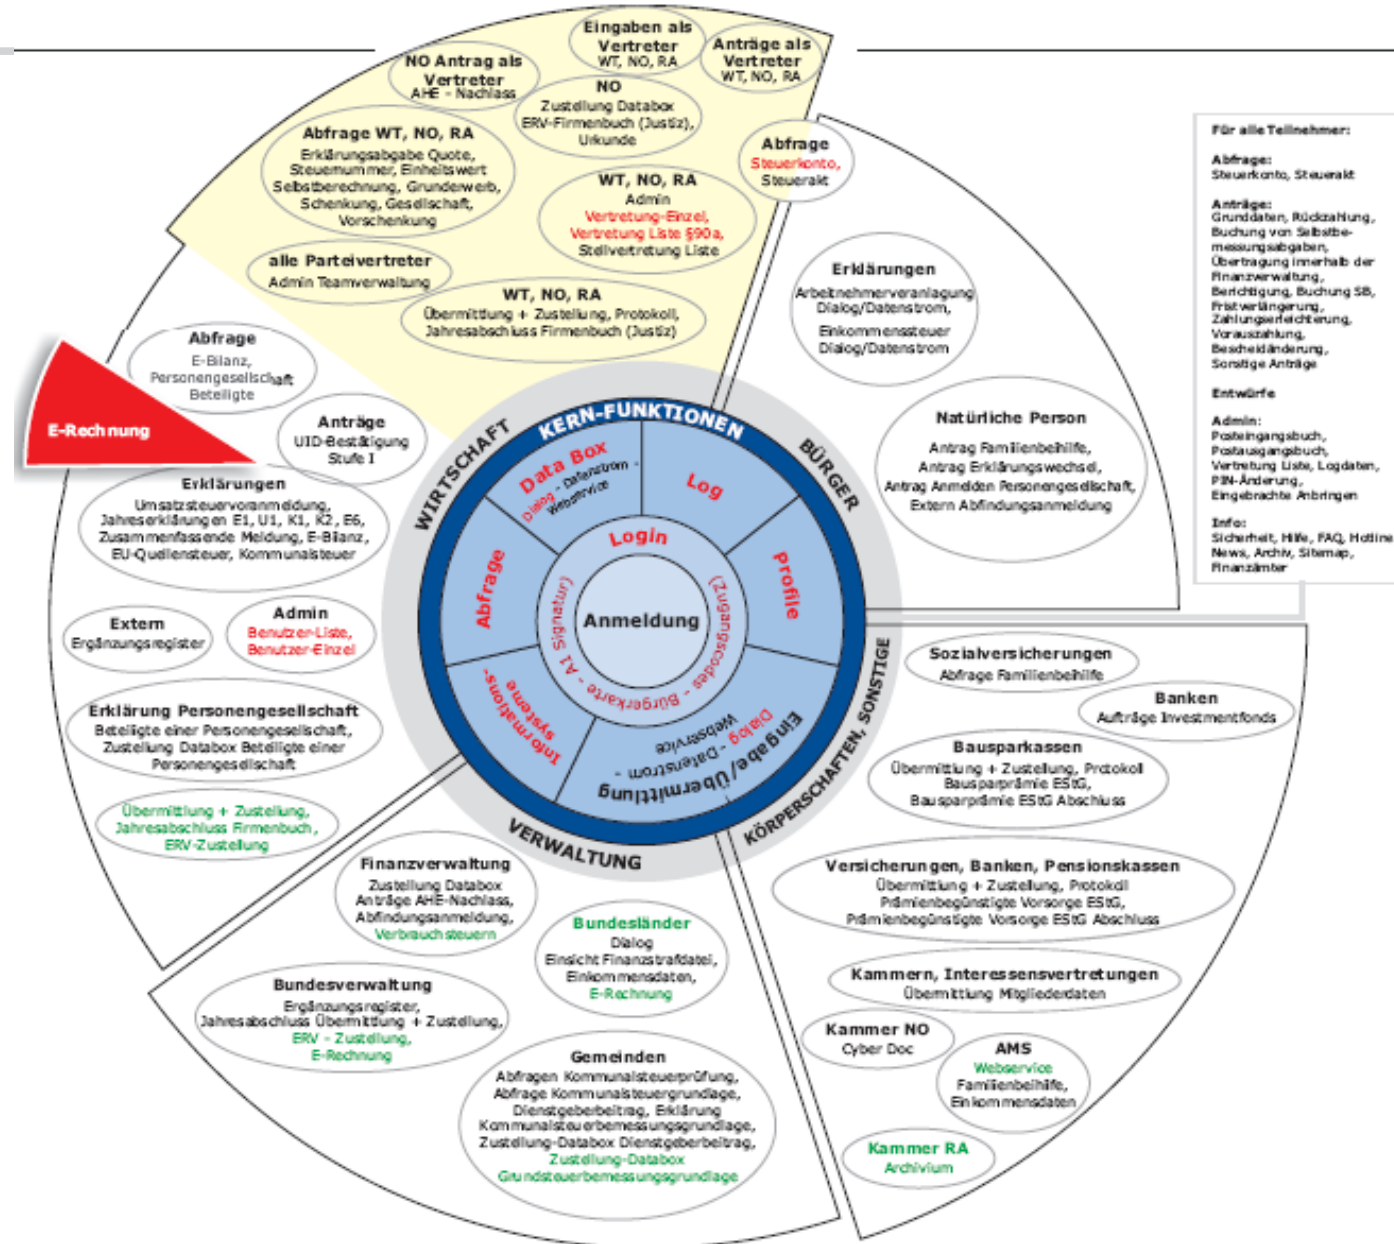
Eingaben als Vertreter
WT, NO, RA

Anträge als Vertreter
WT, NO, RA

NO Antrag als Vertreter
AHE - Nachlass

NO
Zustellung Databox
ERV-Firmenbuch (Justiz),
Urkunde

Abfrage WT, NO, RA
Erklärungsabgabe Quote,
Steuernummer, Einheitswert
Selbstberechnung, Grunderwerb,
Schenkung, Gesellschaft,
Vorschenkung

Abfrage
Steuerkonto,
Steuerakt

WT, NO, RA
Admin
Vertretung-Einzel,
Vertretung Liste §90a,
Stellvertretung Liste

alle Parteivertreter
Admin Teamverwaltung

WT, NO, RA
Übermittlung + Zustellung, Protokoll,
Jahresabschluss Firmenbuch (Justiz)

Für alle Teilnehmer:

Abfrage:
Steuerkonto, Steuerakt

Anträge:
Grunddaten, Rückzahlung, Buchung von Selbstbemessungsabgaben, Übertragung innerhalb der Finanzverwaltung, Berichtigung, Buchung SB, Fristverlängerung, Zahlungserleichterung, Vorauszahlung, Bescheidänderung, Sonstige Anträge

Entwürfe

Admin:
Posteingangsbuch, Postausgangsbuch, Vertretung Liste, Logdaten, PIN-Änderung, Eingebrachte Anbringen

Info:
Sicherheit, Hilfe, FAQ, Hotline News, Archiv, Sitemap, Finanzämter

Erklärungen
Arbeitnehmerveranlagung
Dialog/Datenstrom,
Einkommensteuer
Dialog/Datenstrom

Abfrage
E-Bilanz,
Personengesellschaft
Beteiligte

E-Rechnung

Anträge
UID-Bestätigung
Stufe I

Natürliche Person
Antrag Familienbeihilfe,
Antrag Erklärungswechsel,
Antrag Anmelden Personengesellschaft,
Extern Abfindungsanmeldung

Erklärungen
Umsatzsteuervoranmeldung,
Jahreserklärungen E1, U1, K1, K2, E6,
Zusammenfassende Meldung, E-Bilanz,
EU-Quellensteuer, Kommunalsteuer

KERN-FUNKTIONEN
WIRTSCHAFT
BÜRGER
VERWALTUNG
KÖRPERSCHAFTEN, SONSTIGE

Data Box
Dialog - Datenstrom - Webservice
Log
Login
Profile
Abfrage
Anmeldung
(Zugangscodes - Bürgerkarte - A1 Signatur)
Informations-systeme
Eingabe/Übermittlung
Dialog - Datenstrom - Webservice

Extern
Ergänzungsregister

Admin
Benutzer-Liste,
Benutzer-Einzel

Sozialversicherungen
Abfrage Familienbeihilfe

Banken
Aufträge Investmentfonds

Erklärung Personengesellschaft
Beteiligte einer Personengesellschaft,
Zustellung Databox Beteiligte einer Personengesellschaft

Bausparkassen
Übermittlung + Zustellung, Protokoll
Bausparprämie EStG,
Bausparprämie EStG Abschluss

Übermittlung + Zustellung,
Jahresabschluss Firmenbuch,
ERV-Zustellung

Finanzverwaltung
Zustellung Databox
Anträge AHE-Nachlass,
Abfindungsanmeldung,
Verbrauchsteuern

Versicherungen, Banken, Pensionskassen
Übermittlung + Zustellung, Protokoll
Prämienbegünstigte Vorsorge EStG,
Prämienbegünstigte Vorsorge EStG Abschluss

Bundesländer
Dialog
Einsicht Finanzstrafdatei,
Einkommensdaten,
E-Rechnung

Kammern, Interessensvertretungen
Übermittlung Mitgliederdaten

Bundesverwaltung
Ergänzungsregister,
Jahresabschluss Übermittlung + Zustellung,
ERV - Zustellung,
E-Rechnung

Kammer NO
Cyber Doc

AMS
Webservice
Familienbeihilfe,
Einkommensdaten

Gemeinden
Abfragen Kommunalsteuerprüfung,
Abfrage Kommunalsteuergrundlage,
Dienstgeberbeitrag, Erklärung
Kommunalsteuerbemessungsgrundlage,
Zustellung-Databox Dienstgeberbeitrag,
Zustellung-Databox
Grundsteuerbemessungsgrundlage

Kammer RA
Archivium